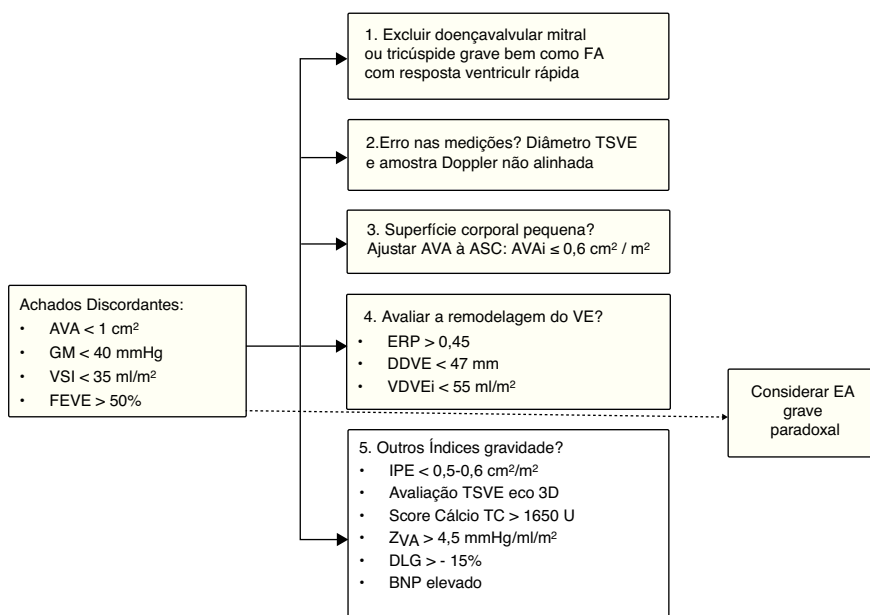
Achados Discordantes:
- AVA < 1 cm$^2$
- GM < 40 mmHg
- VSI < 35 ml/m$^2$
- FEVE > 50%

1. Excluir doençavalvular mitral ou tricúspide grave bem como FA com resposta ventricülr rápida

2.Erro nas medições? Diâmetro TSVE e amostra Doppler não alinhada

3. Superfície corporal pequena? Ajustar AVA à ASC: AVAi ≤ 0,6 cm$^2$ / m$^2$

4. Avaliar a remodelagem do VE?
- ERP > 0,45
- DDVE < 47 mm
- VDVEi < 55 ml/m$^2$

5. Outros Índices gravidade?
- IPE < 0,5-0,6 cm$^2$/m$^2$
- Avaliação TSVE eco 3D
- Score Cálcio TC > 1650 U
- $Z_{VA}$ > 4,5 mmHg/ml/m$^2$
- DLG > - 15%
- BNP elevado

Considerar EA grave paradoxal